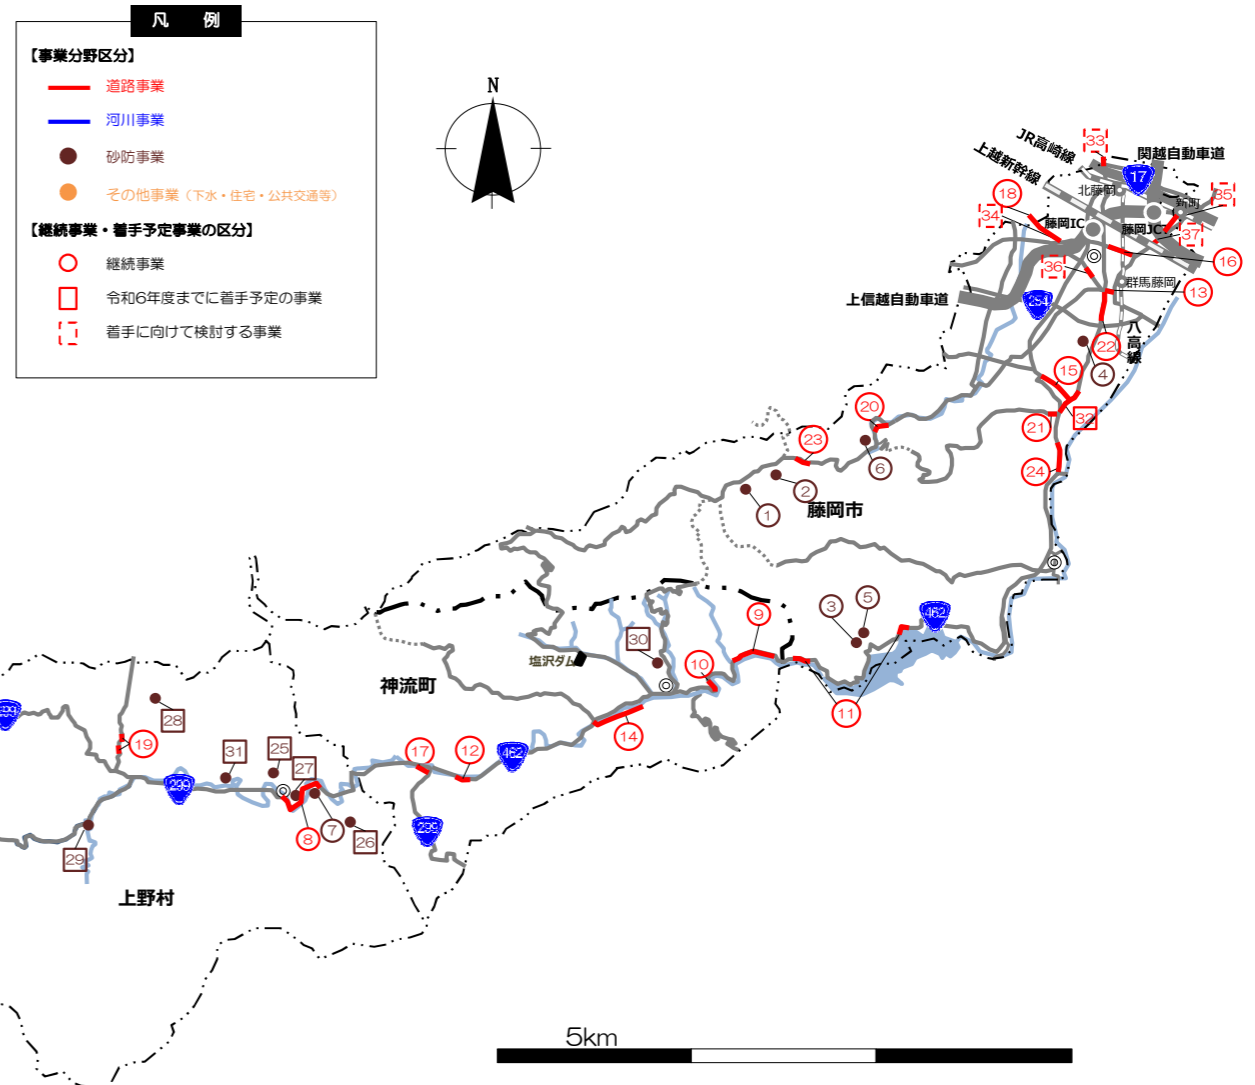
凡　例

【事業分野区分】
道路事業
河川事業
砂防事業
その他事業（下水・住宅・公共交通等）

【継続事業・着手予定事業の区分】
継続事業
令和6年度までに着手予定の事業
着手に向けて検討する事業

N

JR高崎線
上越新幹線
33
関越自動車道
17
北藤岡
18
35
新町
34
藤岡IC
藤岡JCT
37
36
16
群馬藤岡
254
13
上信越自動車道
八高線
22
4
15
20
32
21
23
6
24
2
1
藤岡市
5
3
9
462
30
塩沢ダム
10
11
神流町
14
28
19
299
31
25
27
17
12
462
8
7
26
299
29
上野村

5km